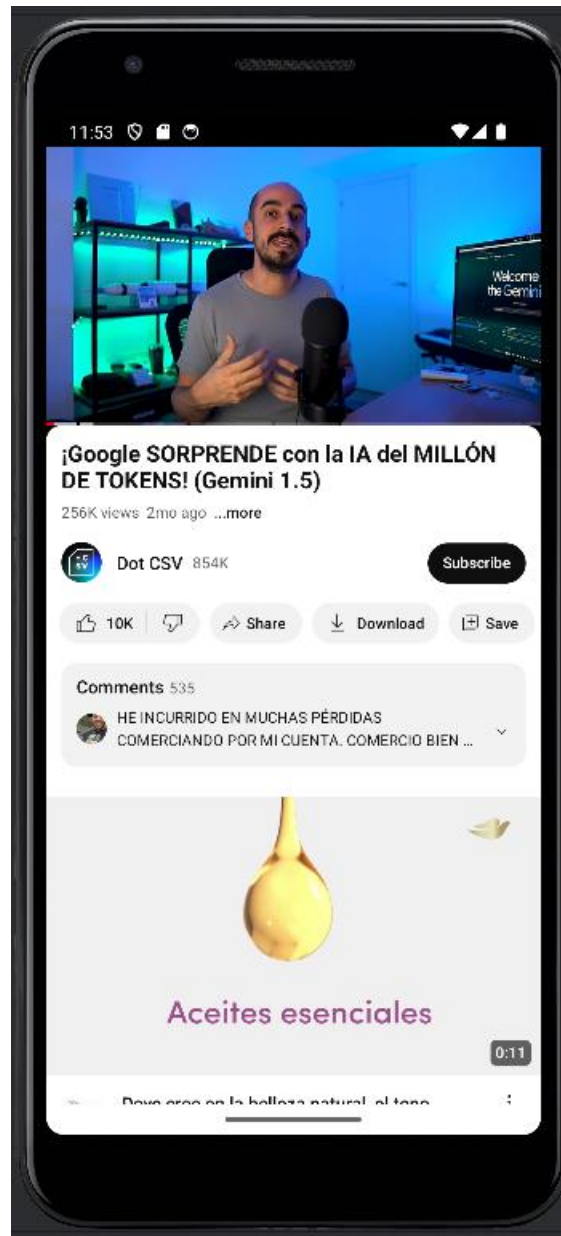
11:53

Welcome the Gemini

¡Google SORPRENDE con la IA del MILLÓN DE TOKENS! (Gemini 1.5)

256K views 2mo ago ...more

Dot CSV 854K

Subscribe

10K

Share

Download

Save

Comments 535

HE INCURRIDO EN MUCHAS PÉRDIDAS COMERCIANDO POR MI CUENTA. COMERCIO BIEN ...

Aceites esenciales

0:11

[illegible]